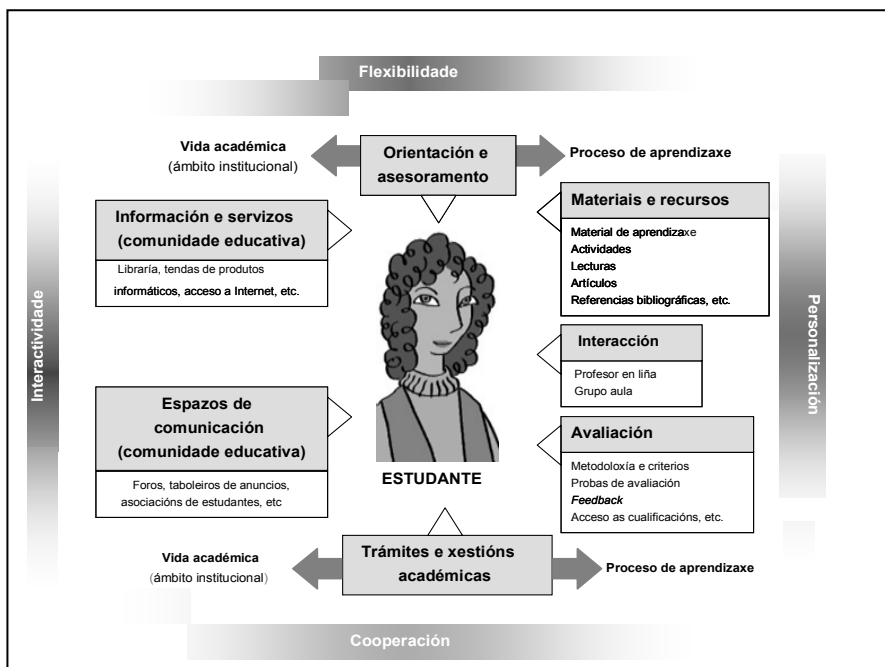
Flexibilidade

Vida académica
(ámbito institucional)

Orientación e asesoramento

Proceso de aprendizaxe

Información e servizos (comunidade educativa)

Libraría, tendas de produtos informáticos, acceso a Internet, etc.

Materiais e recursos

Material de aprendizaxe
Actividades
Lecturas
Artículos
Referencias bibliográficas, etc.

Interactividade

Personalización

Interacción

Profesor en liña
Grupo aula

Espazos de comunicación (comunidade educativa)

Foros, taboleiros de anuncios, asociacións de estudantes, etc

ESTUDANTE

Avaliación

Metodoloxía e criterios
Probas de avaliación
*Feedback*
Acceso as cualificacións, etc.

Vida académica
(ámbito institucional)

Trámites e xestións académicas

Proceso de aprendizaxe

Cooperación